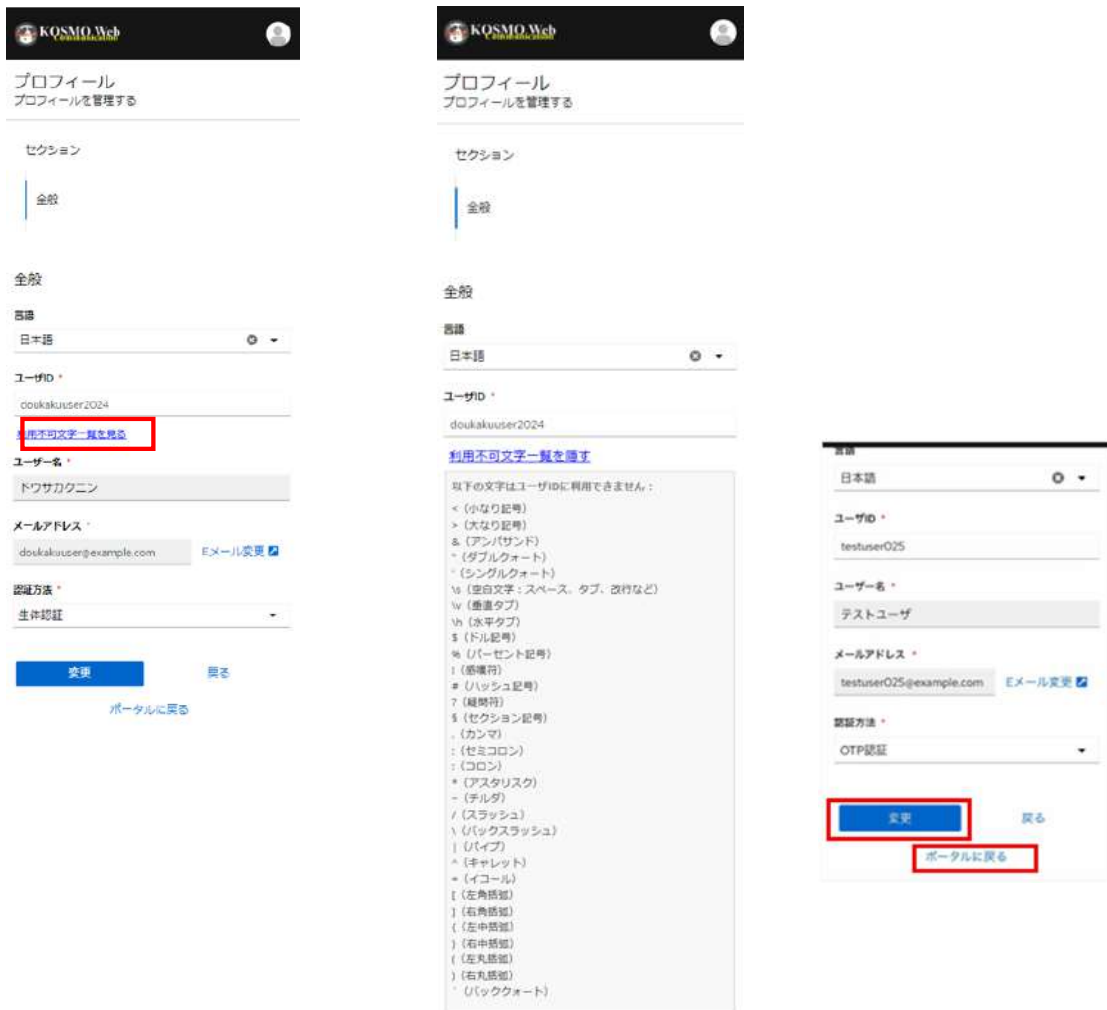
KOSMO Web

プロフィール
プロフィールを管理する

セクション

全般

全般

言語
日本語

ユーザID *
doukakuuser2024
利用不可文字一覧を見る

ユーザー名 *
ドウサカクニン

メールアドレス *
doukakuuser@example.com
Eメール変更

認証方法 *
生体認証

変更
戻る
ポータルに戻る

KOSMO Web

プロフィール
プロフィールを管理する

セクション

全般

全般

言語
日本語

ユーザID *
doukakuuser2024
利用不可文字一覧を隠す

以下の文字はユーザIDに利用できません：
< (小なり記号)
> (大なり記号)
& (アンパサンド)
" (ダブルクォート)
' (シングルクォート)
\s (空白文字：スペース、タブ、改行など)
\v (垂直タブ)
\h (水平タブ)
$ (ドル記号)
% (パーセント記号)
! (感嘆符)
# (ハッシュ記号)
? (疑問符)
§ (セクション記号)
, (カンマ)
; (セミコロン)
: (コロン)
* (アスタリスク)
~ (チルダ)
/ (スラッシュ)
\ (バックスラッシュ)
| (パイプ)
^ (キャレット)
= (イコール)
[ (左角括弧)
] (右角括弧)
{ (左中括弧)
} (右中括弧)
( (左丸括弧)
) (右丸括弧)
` (バッククォート)

言語
日本語

ユーザID *
testuser025

ユーザー名 *
テストユーザ

メールアドレス *
testuser025@example.com
Eメール変更

認証方法 *
OTP認証

変更
戻る
ポータルに戻る